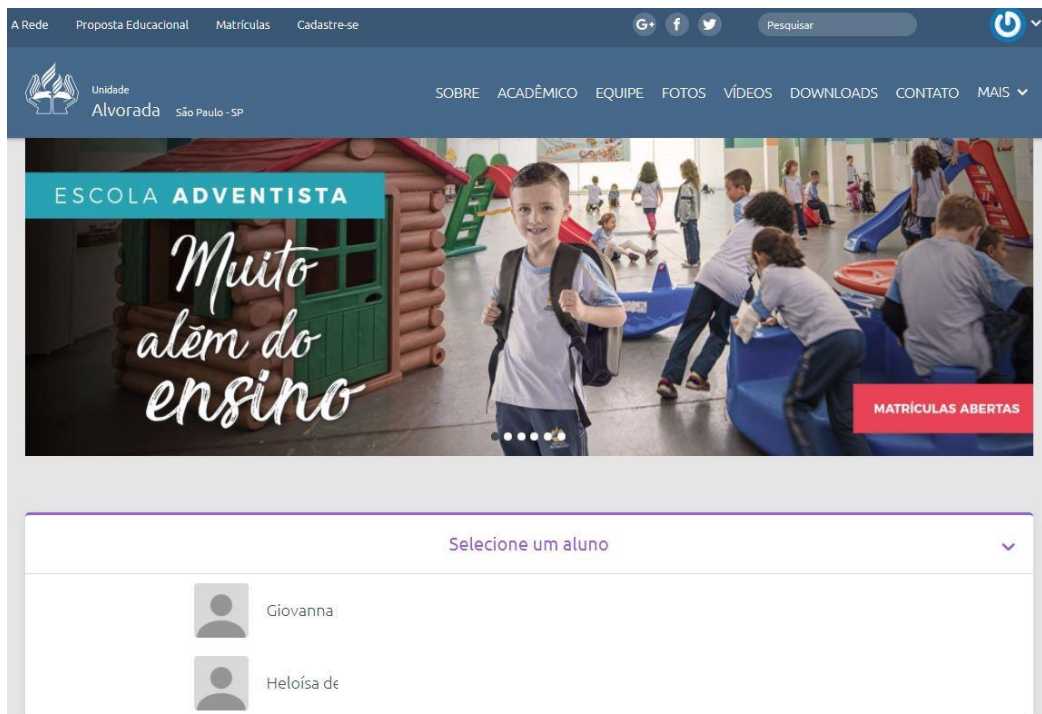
A Rede Proposta Educacional Matrículas Cadastre-se

G+ f

Pesquisar

Unidade
Alvorada São Paulo - SP

SOBRE ACADÊMICO EQUIPE FOTOS VÍDEOS DOWNLOADS CONTATO MAIS

ESCOLA ADVENTISTA

Muito além do ensino

MATRÍCULAS ABERTAS

Selecione um aluno

Giovanna

Heloísa de